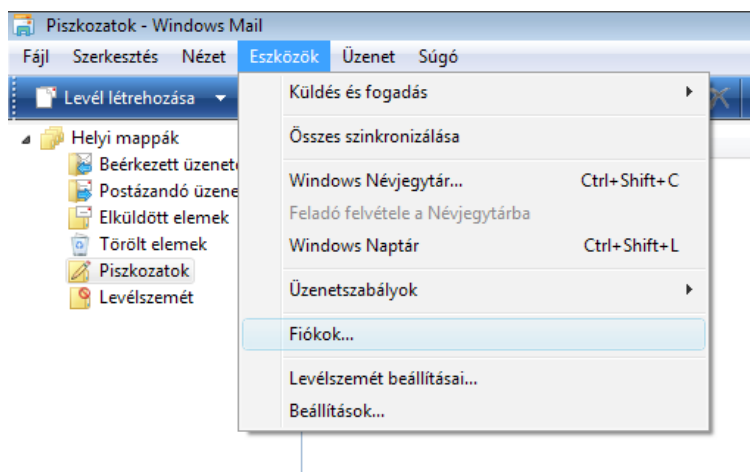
Piszkozatok - Windows Mail

Fájl Szerkesztés Nézet Eszközök Üzenet Súgó

Levél létrehozása

Helyi mappák
Beérkezett üzenet
Postázandó üzene
Elküldött elemek
Törölt elemek
Piszkozatok
Levélszemét

Küldés és fogadás
Összes szinkronizálása
Windows Névjegytár... Ctrl+Shift+C
Feladó felvétele a Névjegytárba
Windows Naptár Ctrl+Shift+L
Üzenetszabályok
Fiókok...
Levélszemét beállításai...
Beállítások...